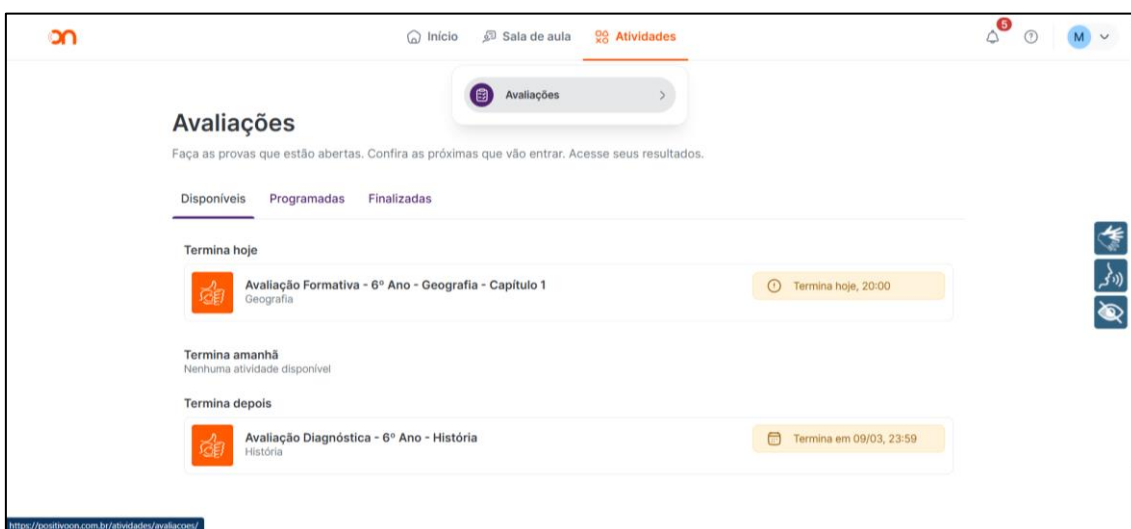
on

Início Sala de aula Atividades

5

M

Avaliações

Avaliações

Faça as provas que estão abertas. Confira as próximas que vão entrar. Acesse seus resultados.

Disponíveis Programadas Finalizadas

Termina hoje

Avaliação Formativa - 6º Ano - Geografia - Capítulo 1
Geografia

Termina hoje, 20:00

Termina amanhã
Nenhuma atividade disponível

Termina depois

Avaliação Diagnóstica - 6º Ano - História
História

Termina em 09/03, 23:59

https://positivoon.com.br/atividades/avaliacoes/